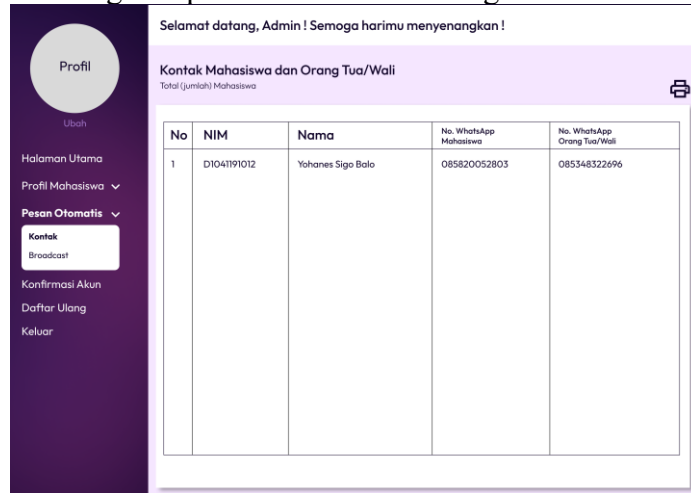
Profil

Ubah

Halaman Utama

Profil Mahasiswa

Pesan Otomatis

Kontak

Broadcast

Konfirmasi Akun

Daftar Ulang

Keluar

Selamat datang, Admin ! Semoga harimu menyenangkan !

Kontak Mahasiswa dan Orang Tua/Wali

Total (jumlah) Mahasiswa

| No | NIM | Nama | No. WhatsApp Mahasiswa | No. WhatsApp Orang Tua/Wali |
|---|---|---|---|---|
| 1 | D1041191012 | Yohanes Sigo Balo | 085820052803 | 085348322696 |